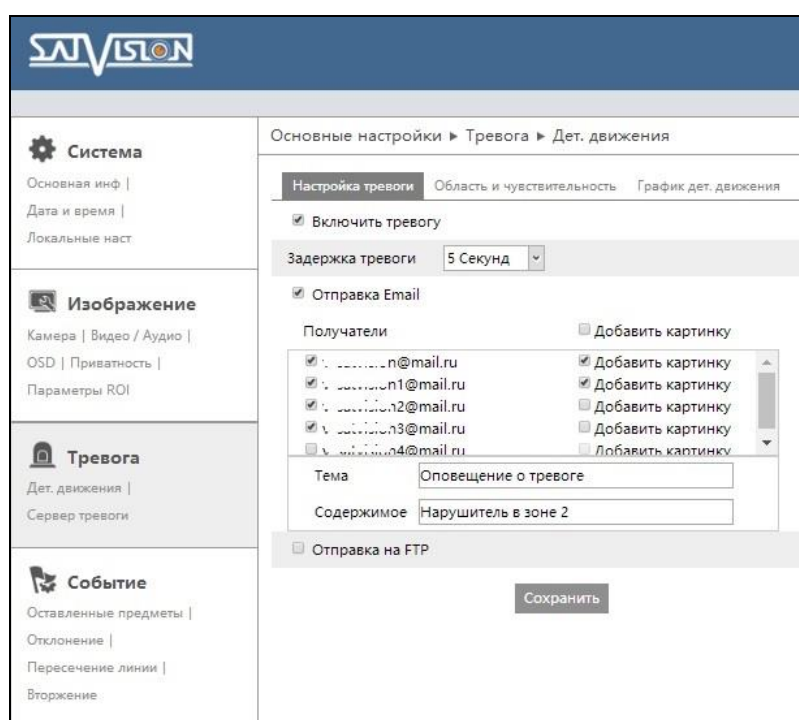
SATVISION

Система
Основная инф |
Дата и время |
Локальные наст

Изображение
Камера | Видео / Аудио |
OSD | Приватность |
Параметры ROI

Тревога
Дет. движения |
Сервер тревоги

Событие
Оставленные предметы |
Отклонение |
Пересечение линии |
Вторжение

Основные настройки ▸ Тревога ▸ Дет. движения

Настройка тревоги | Область и чувствительность | График дет. движения

Включить тревогу

Задержка тревоги 5 Секунд

Отправка Email

Получатели | Добавить картинку

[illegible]n@mail.ru | Добавить картинку
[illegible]n1@mail.ru | Добавить картинку
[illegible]n2@mail.ru | Добавить картинку
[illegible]n3@mail.ru | Добавить картинку
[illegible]n4@mail.ru | Добавить картинку

Тема Оповещение о тревоге

Содержимое Нарушитель в зоне 2

Отправка на FTP

Сохранить